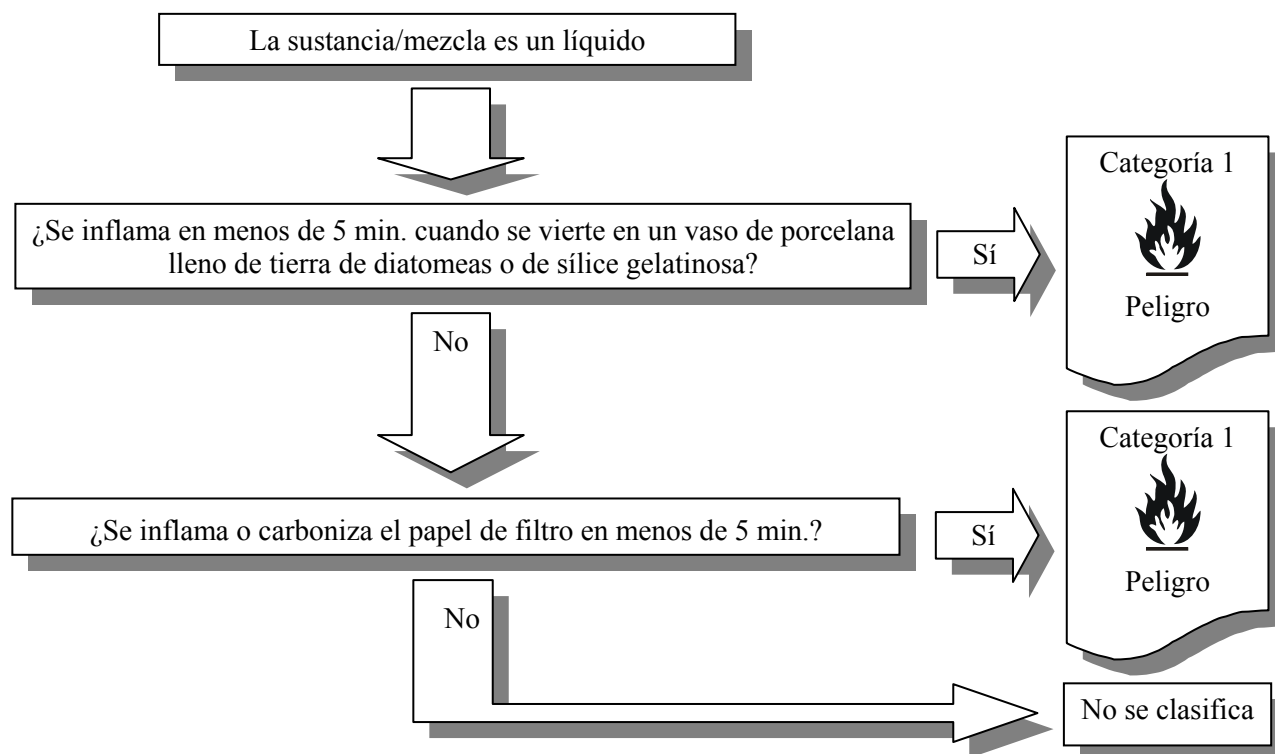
La sustancia/mezcla es un líquido

¿Se inflama en menos de 5 min. cuando se vierte en un vaso de porcelana lleno de tierra de diatomeas o de sílice gelatinosa?

Sí

Categoría 1

Peligro

No

¿Se inflama o carboniza el papel de filtro en menos de 5 min.?

Sí

Categoría 1

Peligro

No

No se clasifica